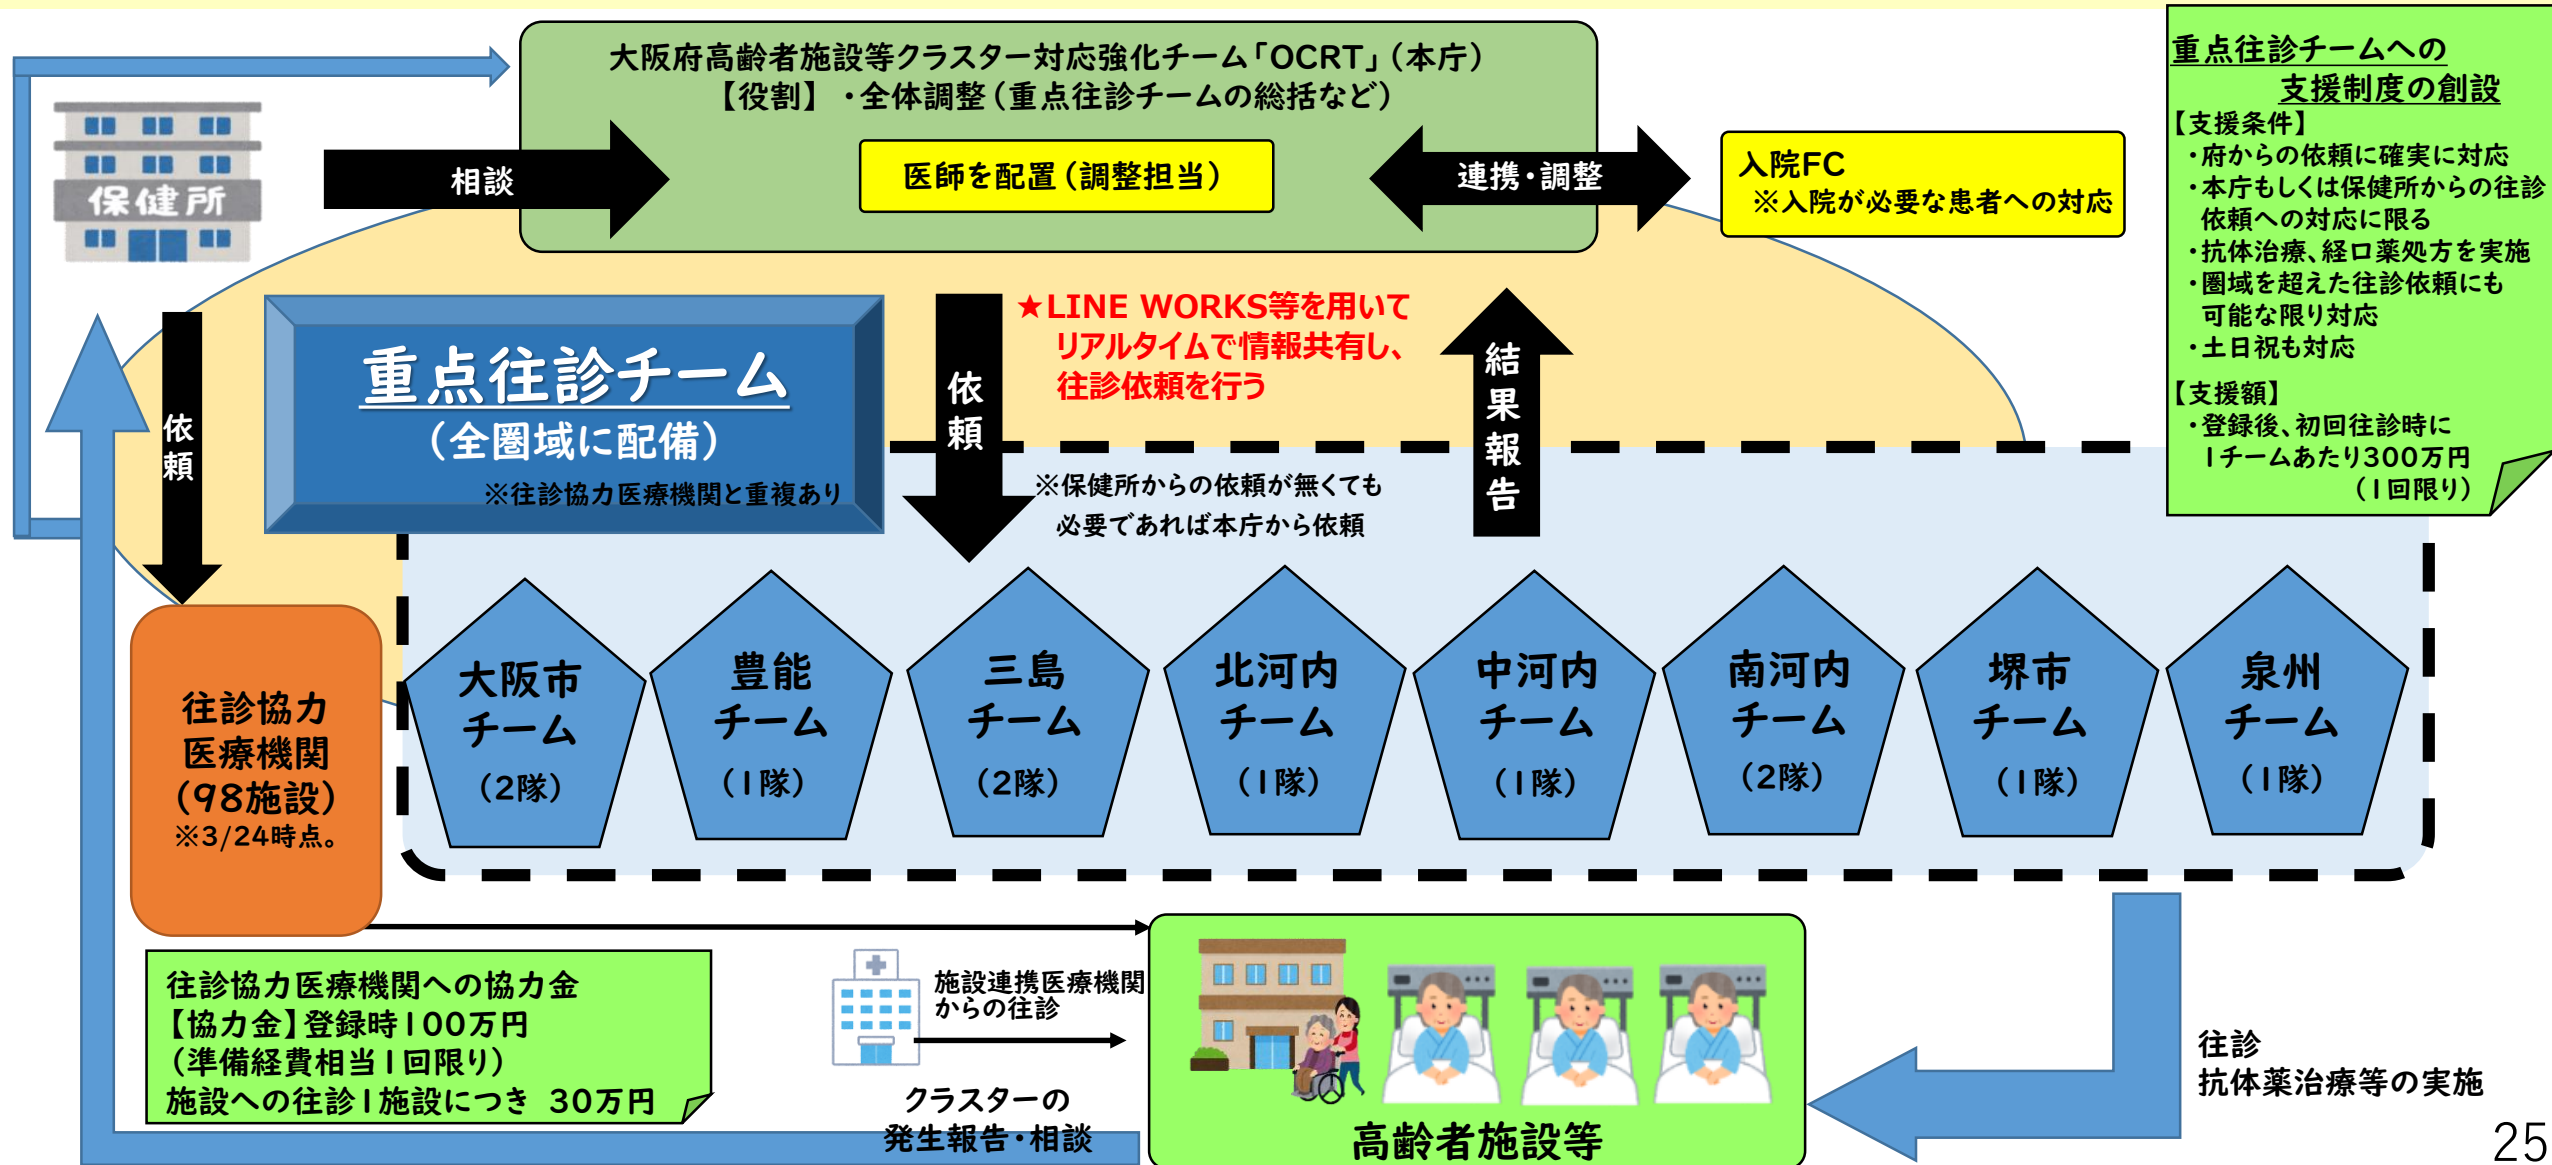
保健所

相談

大阪府高齢者施設等クラスター対応強化チーム「OCRT」（本庁）
【役割】・全体調整（重点往診チームの総括など）

医師を配置（調整担当）

連携・調整

入院FC
※入院が必要な患者への対応

重点往診チームへの支援制度の創設
【支援条件】
・府からの依頼に確実に対応
・本庁もしくは保健所からの往診依頼への対応に限る
・抗体治療、経口薬処方を実施
・圏域を超えた往診依頼にも可能な限り対応
・土日祝も対応
【支援額】
・登録後、初回往診時に1チームあたり300万円（1回限り）

依頼

重点往診チーム
（全圏域に配備）
※往診協力医療機関と重複あり

依頼

★LINE WORKS等を用いてリアルタイムで情報共有し、往診依頼を行う

結果報告

※保健所からの依頼が無くても必要であれば本庁から依頼

往診協力医療機関
（98施設）
※3/24時点。

大阪市チーム（2隊）

豊能チーム（1隊）

三島チーム（2隊）

北河内チーム（1隊）

中河内チーム（1隊）

南河内チーム（2隊）

堺市チーム（1隊）

泉州チーム（1隊）

往診協力医療機関への協力金
【協力金】登録時100万円
（準備経費相当1回限り）
施設への往診1施設につき 30万円

施設連携医療機関からの往診

クラスターの発生報告・相談

高齢者施設等

往診
抗体薬治療等の実施

25